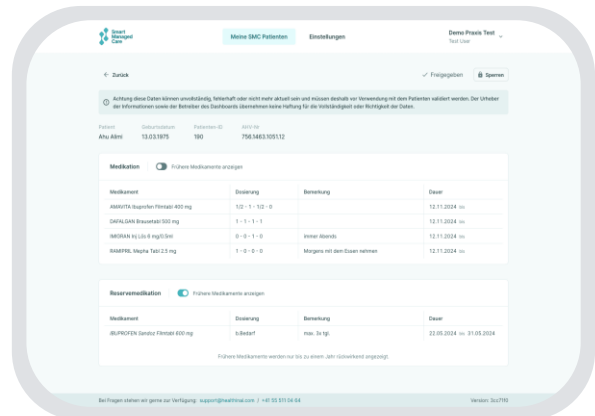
Smart Managed Care

Meine SMC Patienten

Einstellungen

Demo Praxis Test
Test User

← Zurück

✓ Freigegeben

Sperren

Achtung diese Daten können unvollständig, fehlerhaft oder nicht mehr aktuell sein und müssen deshalb vor Verwendung mit dem Patienten validiert werden. Der Urheber der Informationen sowie der Betreiber des Dashboards übernehmen keine Haftung für die Vollständigkeit oder Richtigkeit der Daten.

| Patient | Geburtsdatum | Patienten-ID | AHV-Nr |
|---|---|---|---|
| Ahu Alimi | 13.03.1975 | 180 | 756.1463.1051.12 |

Medikation

Frühere Medikamente anzeigen

| Medikament | Dosierung | Bemerkung | Dauer |
|---|---|---|---|
| AMAVITA Ibuprofen Filmtabl 400 mg | 1/2 - 1 - 1/2 - 0 | | 12.11.2024 bis |
| DAFALGAN Brausetabl 500 mg | 1 - 1 - 1 - 1 | | 12.11.2024 bis |
| IMIGRAN Inj Lös 6 mg/0.5ml | 0 - 0 - 1 - 0 | Immer Abends | 12.11.2024 bis |
| RAMIPRIL Mepha Tabl 2.5 mg | 1 - 0 - 0 - 0 | Morgens mit dem Essen nehmen | 12.11.2024 bis |

Reservemedikation

Frühere Medikamente anzeigen

| Medikament | Dosierung | Bemerkung | Dauer |
|---|---|---|---|
| IBUPROFEN Sandoz Filmtabl 600 mg | b.Bedarf | max. 3x tgl. | 22.05.2024 bis 31.05.2024 |

Frühere Medikamente werden nur bis zu einem Jahr rückwirkend angezeigt.

Bei Fragen stehen wir gerne zur Verfügung: support@healthinal.com | +41 55 511 04 84

Version: 3cc7115